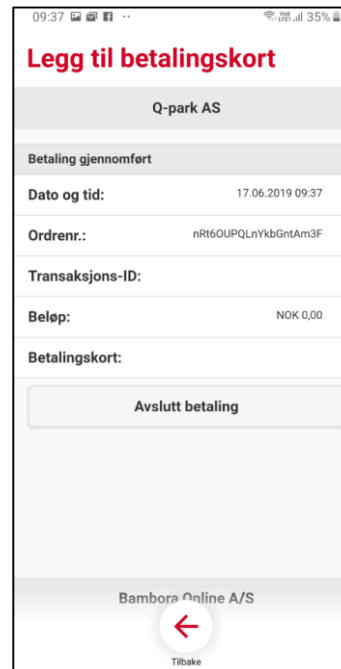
09:37 35%

Legg til betalingskort

Q-park AS

Betaling gjennomført

Dato og tid: 17.06.2019 09:37

Ordrenr.: nRt6OUPQLnYkbGntAm3F

Transaksjons-ID:

Beløp: NOK 0,00

Betalingskort:

Avslutt betaling

Bambora Online A/S

Tilbake